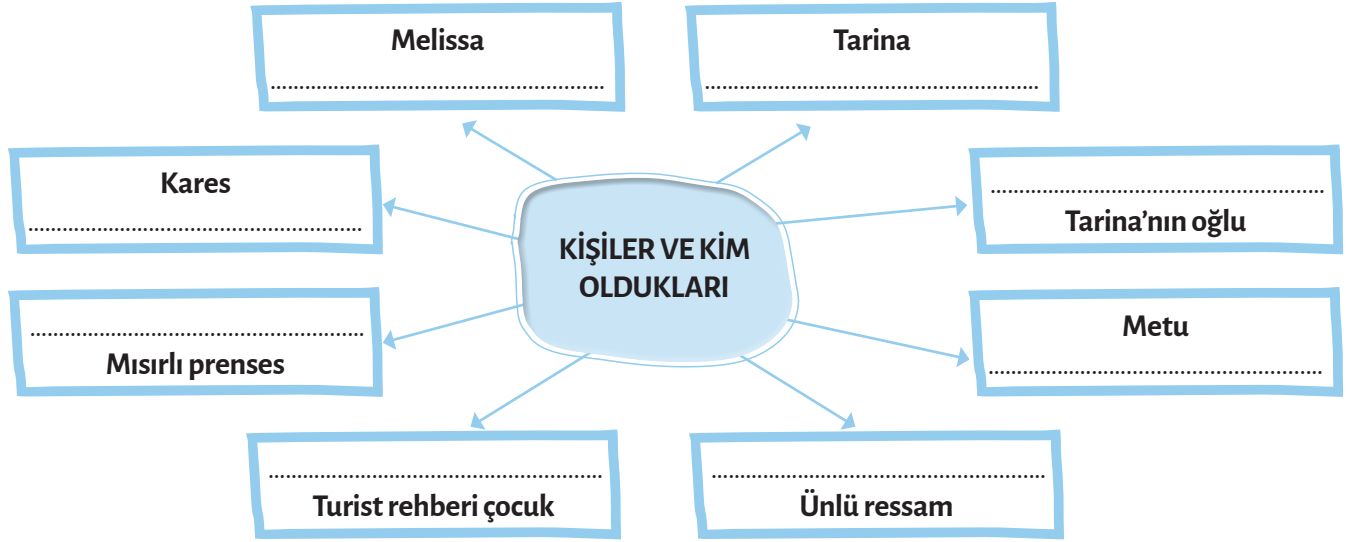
KİŞİLER VE KİM OLDUKLARI

Melissa
..............................................

Tarina
..............................................

Kares
..............................................

..............................................
Tarina’nın oğlu

..............................................
Mısırlı prenses

Metu
..............................................

..............................................
Turist rehberi çocuk

..............................................
Ünlü ressam